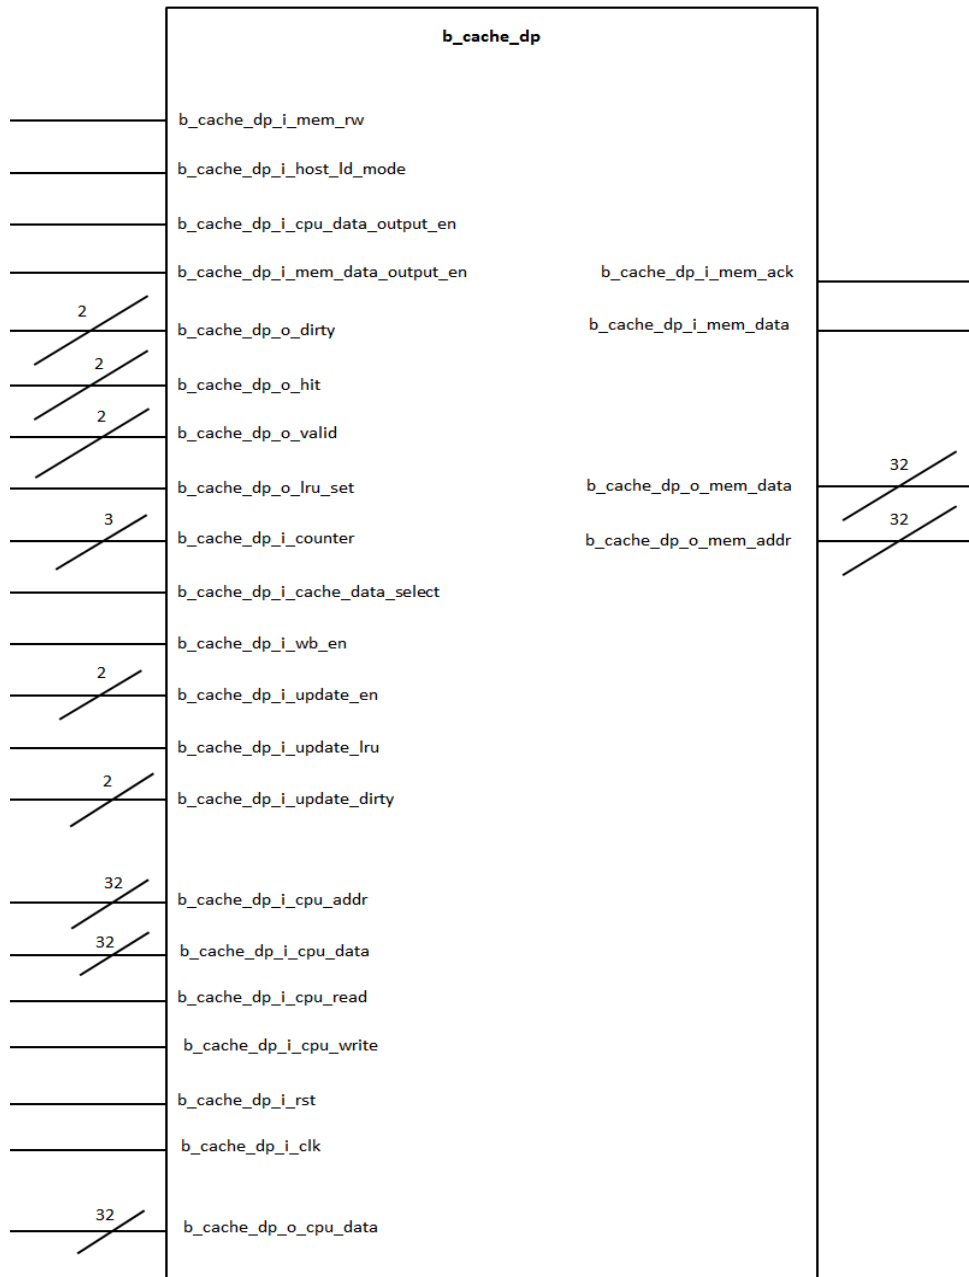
b_cache_dp

b_cache_dp_i_mem_rw

b_cache_dp_i_host_ld_mode

b_cache_dp_i_cpu_data_output_en

b_cache_dp_i_mem_data_output_en

b_cache_dp_i_mem_ack

2
b_cache_dp_o_dirty

b_cache_dp_i_mem_data

2
b_cache_dp_o_hit

2
b_cache_dp_o_valid

b_cache_dp_o_lru_set

b_cache_dp_o_mem_data
32

3
b_cache_dp_i_counter

b_cache_dp_o_mem_addr
32

b_cache_dp_i_cache_data_select

b_cache_dp_i_wb_en

2
b_cache_dp_i_update_en

b_cache_dp_i_update_lru

2
b_cache_dp_i_update_dirty

32
b_cache_dp_i_cpu_addr

32
b_cache_dp_i_cpu_data

b_cache_dp_i_cpu_read

b_cache_dp_i_cpu_write

b_cache_dp_i_rst

b_cache_dp_i_clk

32
b_cache_dp_o_cpu_data